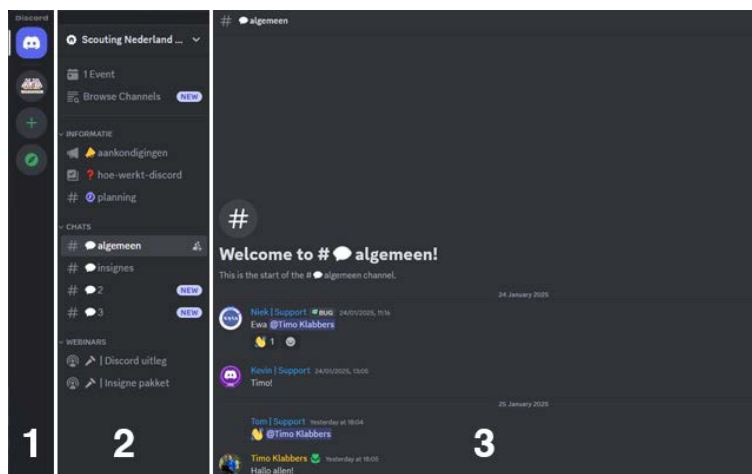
Discord

Scouting Nederland ...

1 Event
Browse Channels NEW

INFORMATIE
aankondigingen
hoe-werkt-discord
# planning

CHATS
# algemeen
# insignes
# 2 NEW
# 3 NEW

WEBINARS
| Discord uitleg
| Insigne pakket

# algemeen

#
Welcome to # algemeen!
This is the start of the # algemeen channel.

24 January 2025

Niek | Support BUG 24/01/2025, 11:16
Ewa @Timo Klabbers
1

Kevin | Support 24/01/2025, 13:05
Timo!

25 January 2025

Tom | Support Yesterday at 18:04
@Timo Klabbers

Timo Klabbers Yesterday at 18:05
Hallo allen!

1
2
3